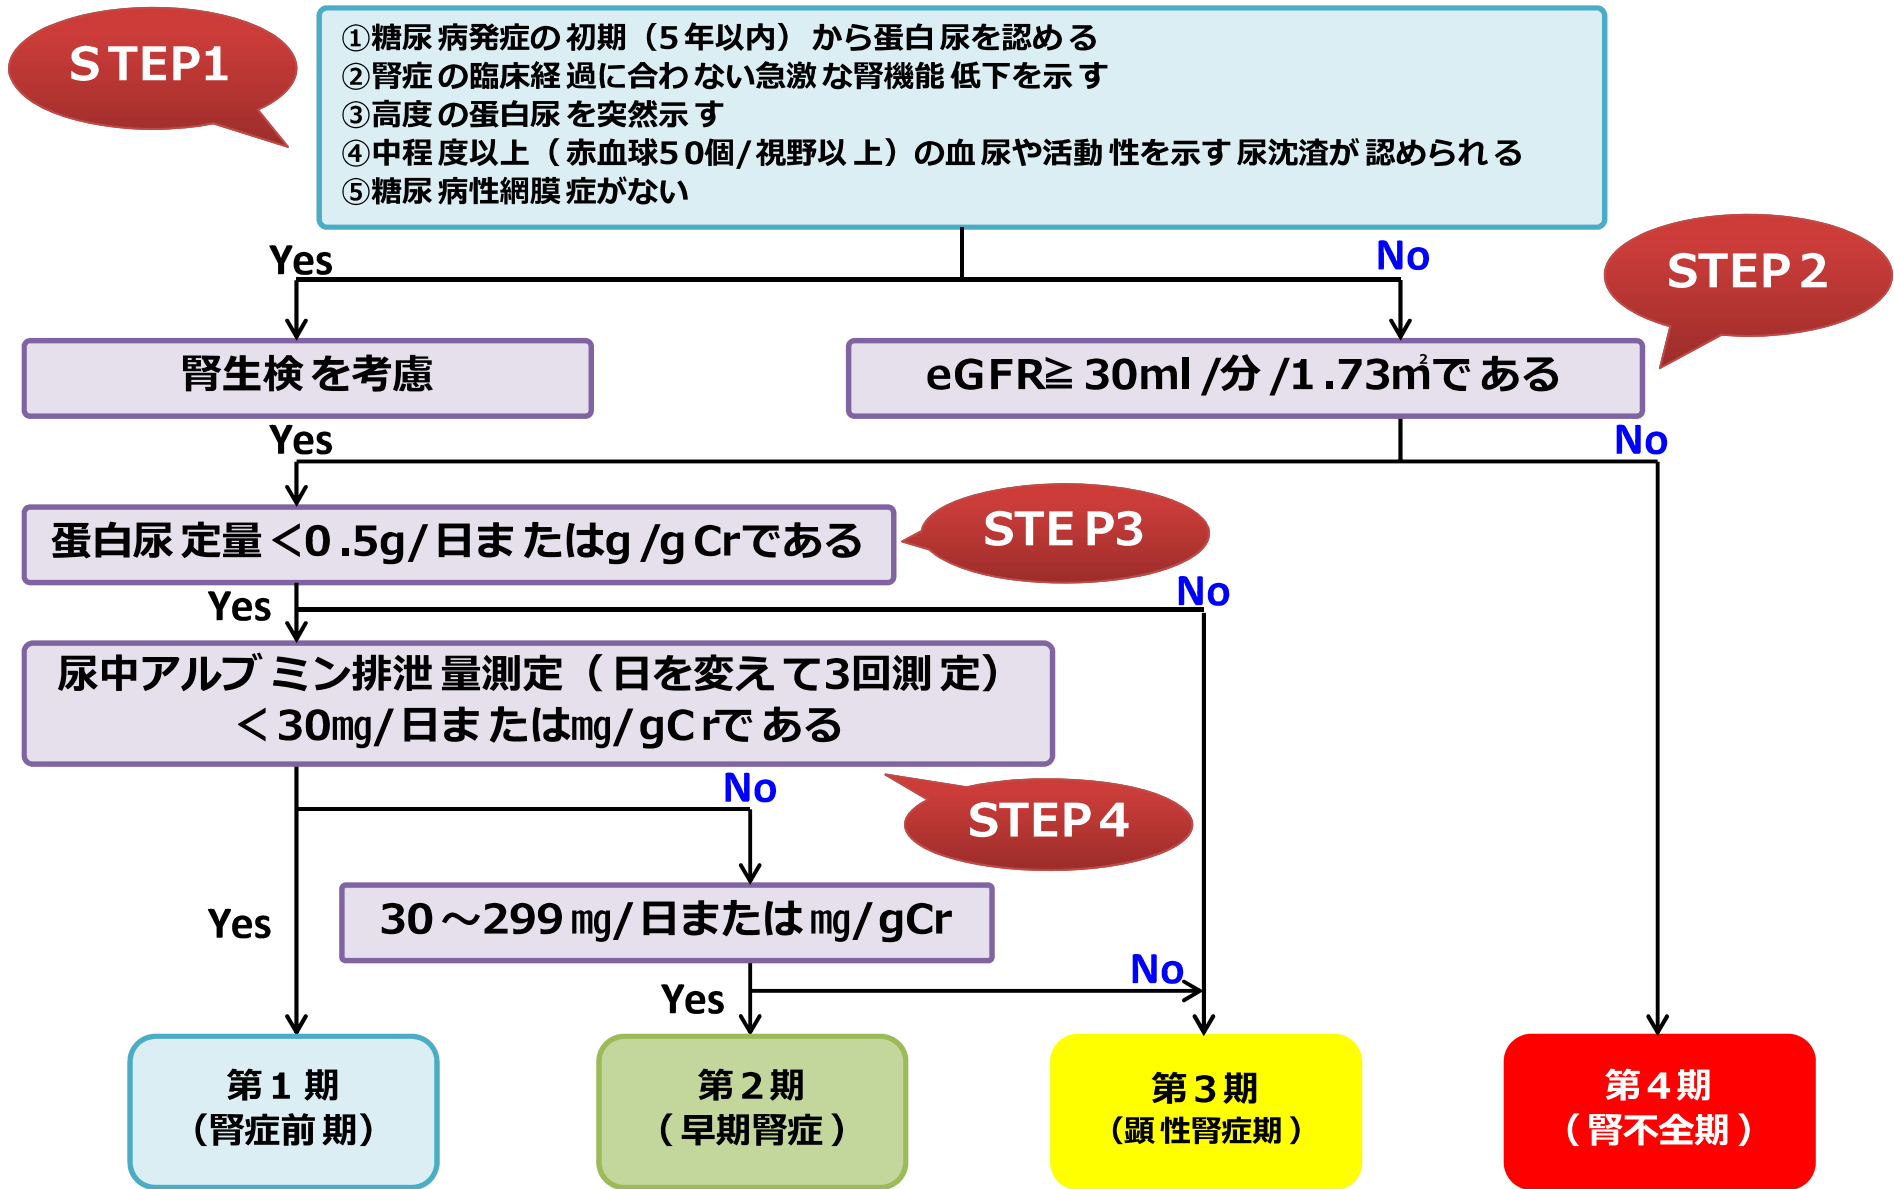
STEP1

①糖尿病発症の初期（5年以内）から蛋白尿を認める
②腎症の臨床経過に合わない急激な腎機能低下を示す
③高度の蛋白尿を突然示す
④中程度以上（赤血球50個/視野以上）の血尿や活動性を示す尿沈渣が認められる
⑤糖尿病性網膜症がない

Yes

No

STEP 2

腎生検を考慮

eGFR≧30ml/分/1.73㎡である

Yes

No

蛋白尿定量<0.5g/日またはg/gCrである

STEP3

Yes

No

尿中アルブミン排泄量測定（日を変えて3回測定）<30mg/日またはmg/gCrである

No

STEP4

Yes

30～299mg/日またはmg/gCr

No

Yes

第1期
（腎症前期）

第2期
（早期腎症）

第3期
（顕性腎症期）

第4期
（腎不全期）